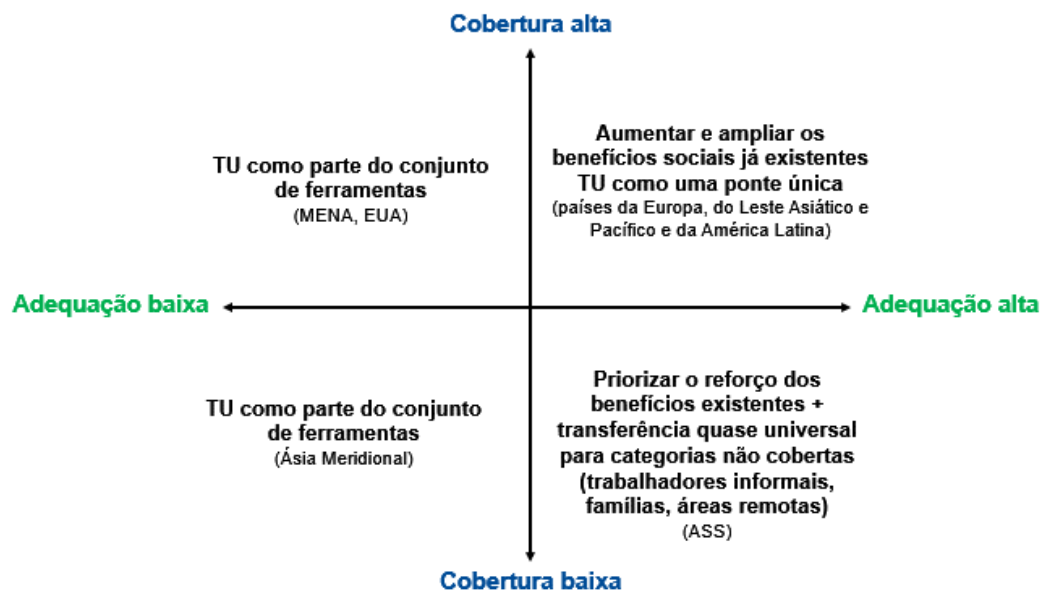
Cobertura alta

TU como parte do conjunto de ferramentas
(MENA, EUA)

Aumentar e ampliar os benefícios sociais já existentes
TU como uma ponte única
(países da Europa, do Leste Asiático e Pacífico e da América Latina)

Adequação baixa

Adequação alta

TU como parte do conjunto de ferramentas
(Ásia Meridional)

Priorizar o reforço dos benefícios existentes + transferência quase universal para categorias não cobertas (trabalhadores informais, famílias, áreas remotas)
(ASS)

Cobertura baixa